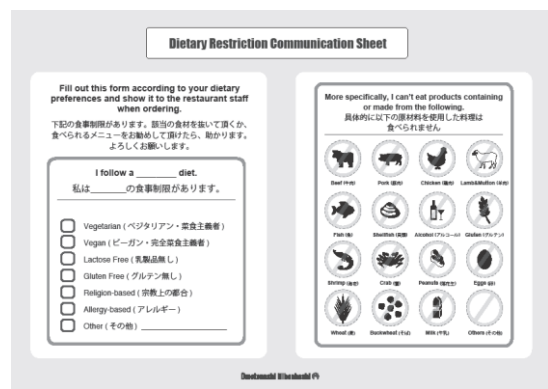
Dietary Restriction Communication Sheet

Fill out this form according to your dietary preferences and show it to the restaurant staff when ordering.

下記の食事制限があります。該当の食材を抜いて頂くか、食べられるメニューをお勧めして頂けたら、助かります。よろしくお願いします。

I follow a ________ diet.

私は_______の食事制限があります。

Vegetarian ( ベジタリアン・菜食主義者 )
Vegan ( ビーガン・完全菜食主義者 )
Lactose Free ( 乳製品無し )
Gluten Free ( グルテン無し )
Religion-based ( 宗教上の都合 )
Allergy-based ( アレルギー )
Other ( その他 ) ____________

More specifically, I can't eat products containing or made from the following.
具体的に以下の原材料を使用した料理は食べられません

Beef (牛肉)
Pork (豚肉)
Chicken (鶏肉)
Lamb&Mutton (羊肉)
Fish (魚)
Shellfish (貝類)
Alcohol (アルコール)
Gluten (グルテン)
Shrimp (海老)
Crab (蟹)
Peanuts (落花生)
Eggs (卵)
Wheat (麦)
Buckwheat (そば)
Milk (牛乳)
Others (その他)

Omotenashi Hiroshishi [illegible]